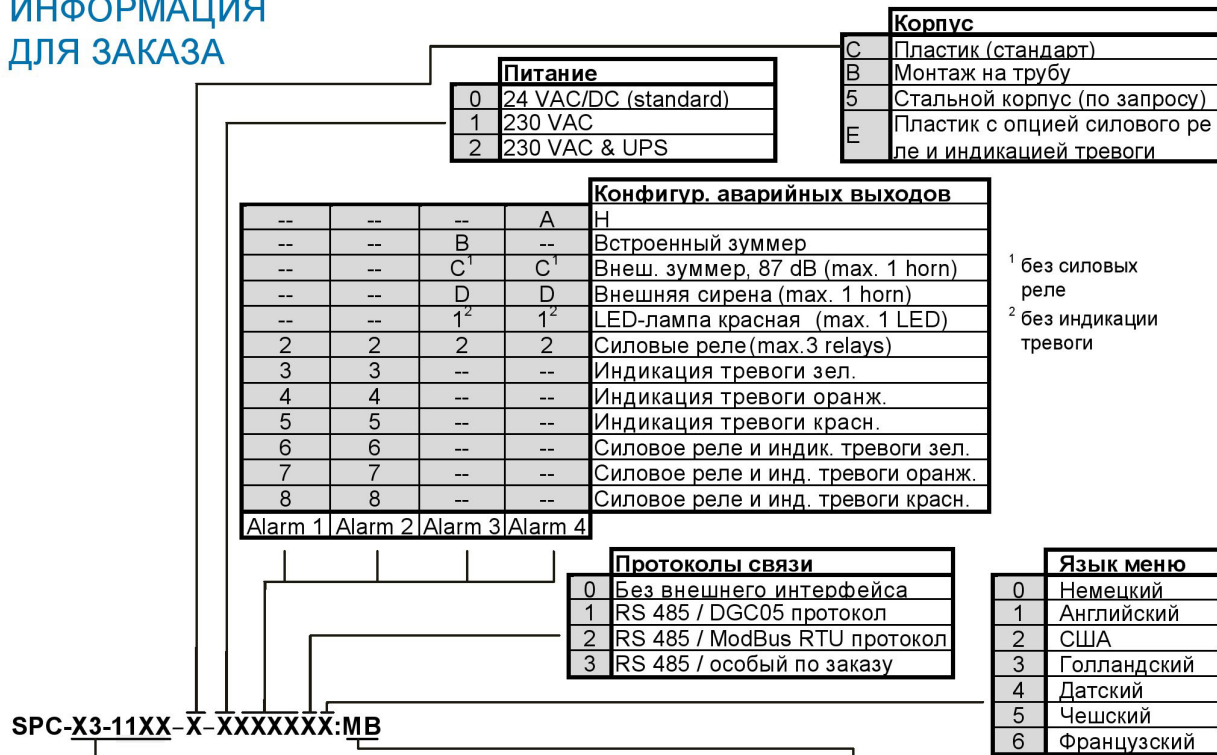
ИНФОРМАЦИЯ ДЛЯ ЗАКАЗА

| Корпус | |
|---|---|
| C | Пластик (стандарт) |
| B | Монтаж на трубу |
| 5 | Стальной корпус (по запросу) |
| E | Пластик с опцией силового реле и индикацией тревоги |

| Питание | |
|---|---|
| 0 | 24 VAC/DC (standard) |
| 1 | 230 VAC |
| 2 | 230 VAC & UPS |

| Alarm 1 | Alarm 2 | Alarm 3 | Alarm 4 | Конфигур. аварийных выходов |
|---|---|---|---|---|
| -- | -- | -- | A | H |
| -- | -- | B | -- | Встроенный зуммер |
| -- | -- | C$^1$ | C$^1$ | Внеш. зуммер, 87 dB (max. 1 horn) |
| -- | -- | D | D | Внешняя сирена (max. 1 horn) |
| -- | -- | 1$^2$ | 1$^2$ | LED-лампа красная (max. 1 LED) |
| 2 | 2 | 2 | 2 | Силовые реле (max.3 relays) |
| 3 | 3 | -- | -- | Индикация тревоги зел. |
| 4 | 4 | -- | -- | Индикация тревоги оранж. |
| 5 | 5 | -- | -- | Индикация тревоги красн. |
| 6 | 6 | -- | -- | Силовое реле и индик. тревоги зел. |
| 7 | 7 | -- | -- | Силовое реле и инд. тревоги оранж. |
| 8 | 8 | -- | -- | Силовое реле и инд. тревоги красн. |

$^1$ без силовых реле
$^2$ без индикации тревоги

| Протоколы связи | |
|---|---|
| 0 | Без внешнего интерфейса |
| 1 | RS 485 / DGC05 протокол |
| 2 | RS 485 / ModBus RTU протокол |
| 3 | RS 485 / особый по заказу |

| Язык меню | |
|---|---|
| 0 | Немецкий |
| 1 | Английский |
| 2 | США |
| 3 | Голландский |
| 4 | Датский |
| 5 | Чешский |
| 6 | Французский |

SPC-X3-11XX-X-XXXXXXX:MB